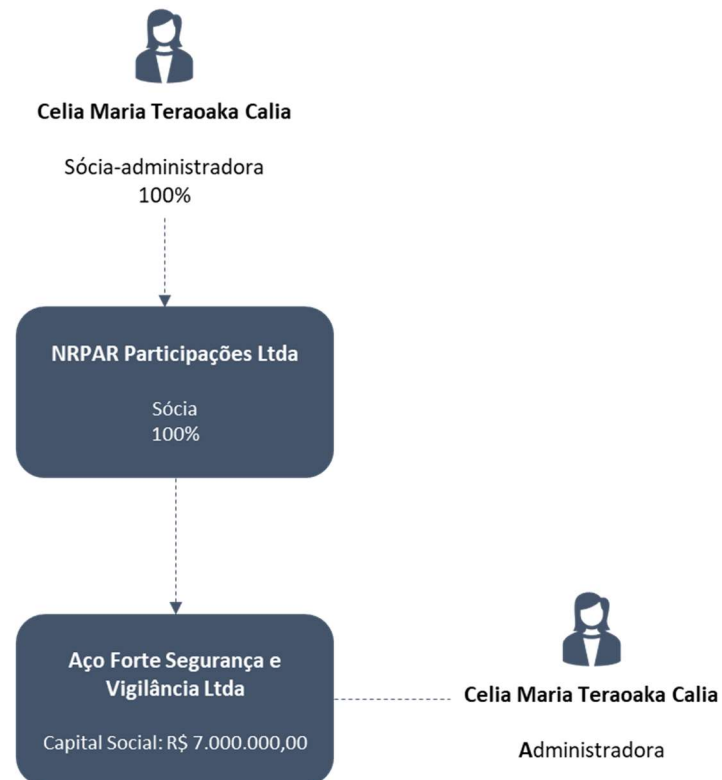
Celia Maria Teraoaka Calia

Sócia-administradora
100%

NRPAR Participações Ltda

Sócia
100%

Aço Forte Segurança e Vigilância Ltda

Capital Social: R$ 7.000.000,00

Celia Maria Teraoaka Calia

Administradora